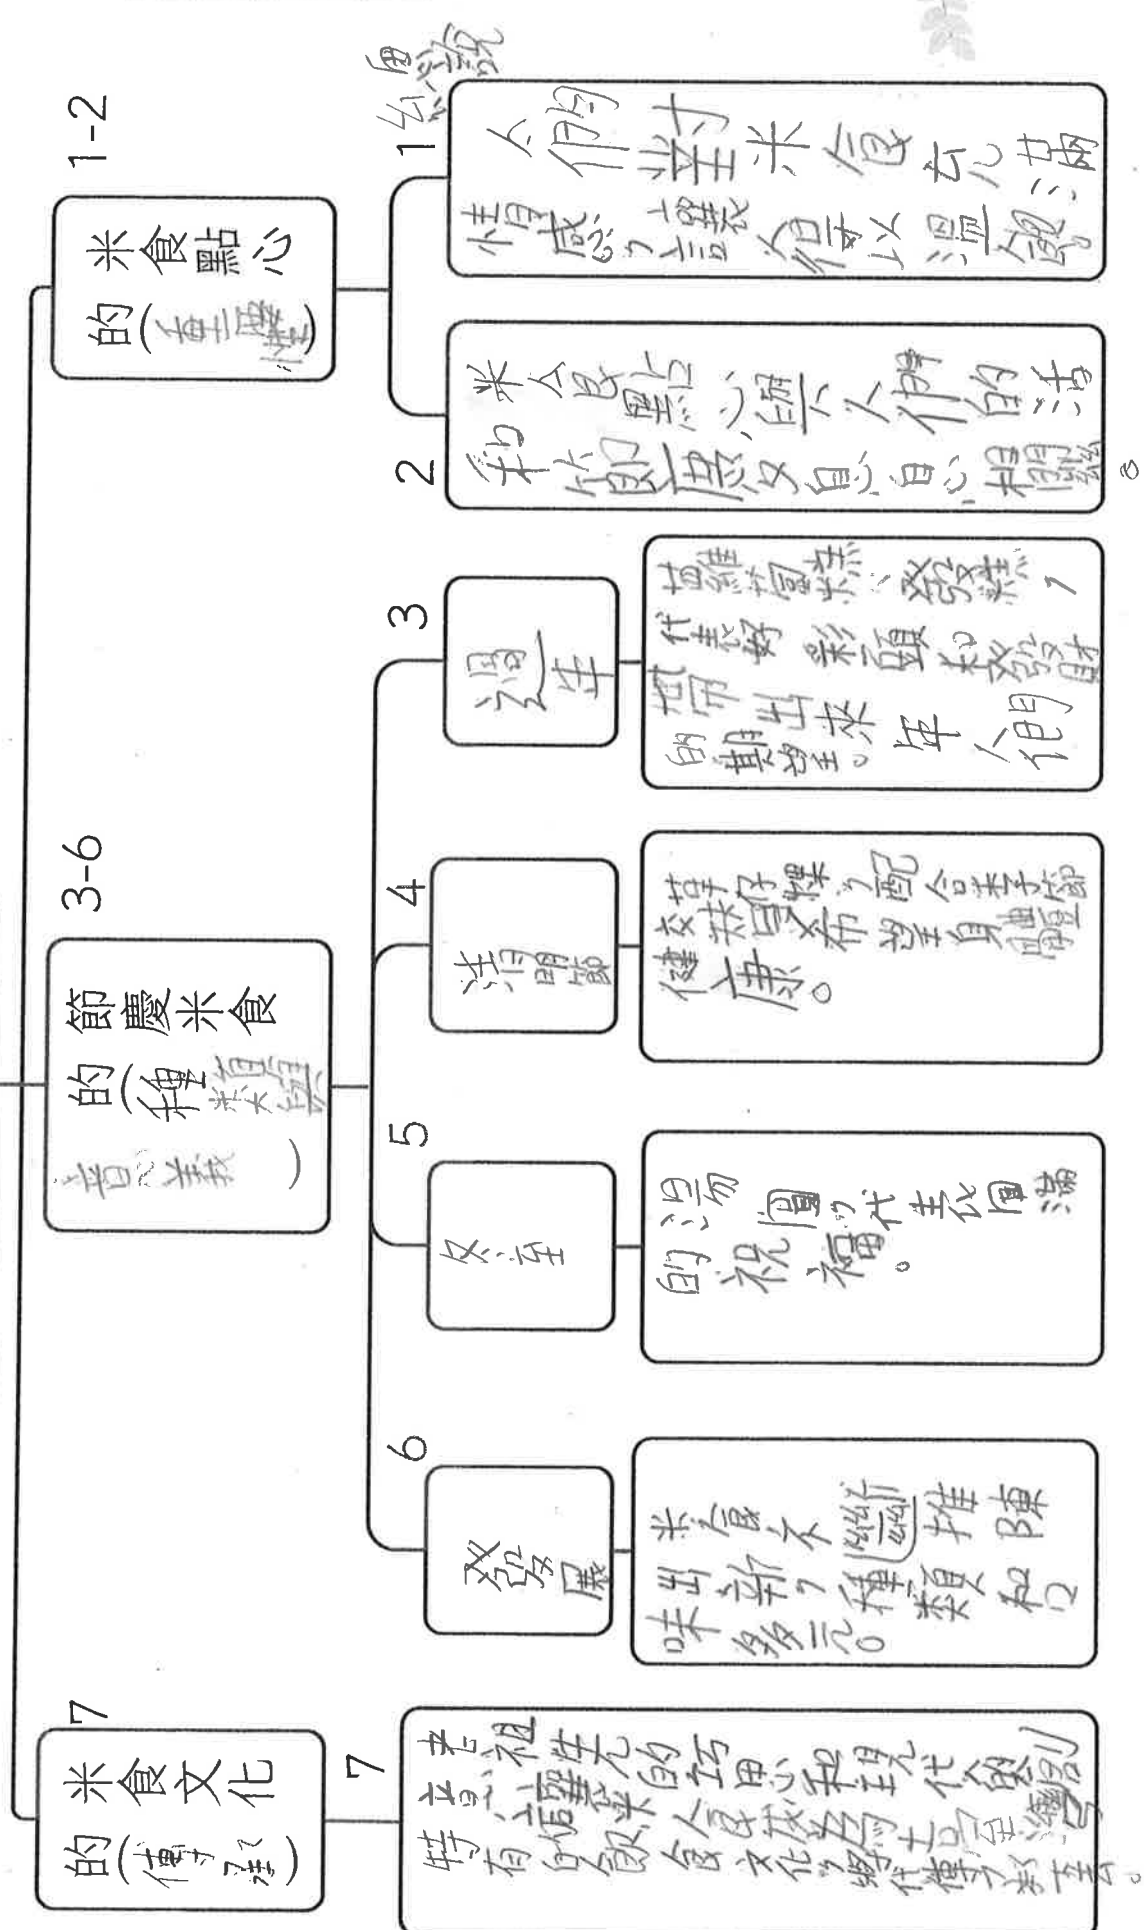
1-2

米食點心的(香甜)

1 人們對米食充滿甘情感,讓米食可以傳遞

2 米食點心的魅力,讓人們的生活和米食息息相關。

3-6

節慶米食的(種類)

3 過年 甜粿、發粿、年糕,代表好彩頭、發財、步步高升。

4 清明節 草仔粿,配合著節氣,有益身體健康。

5 冬至 吃湯圓,代表團圓的祝福。

6 發展 米食不斷推陳出新,種類和口味多元。

7

米食文化的(傳承)

7 祖先留下了豐富的米食文化,現代人應該要傳承。